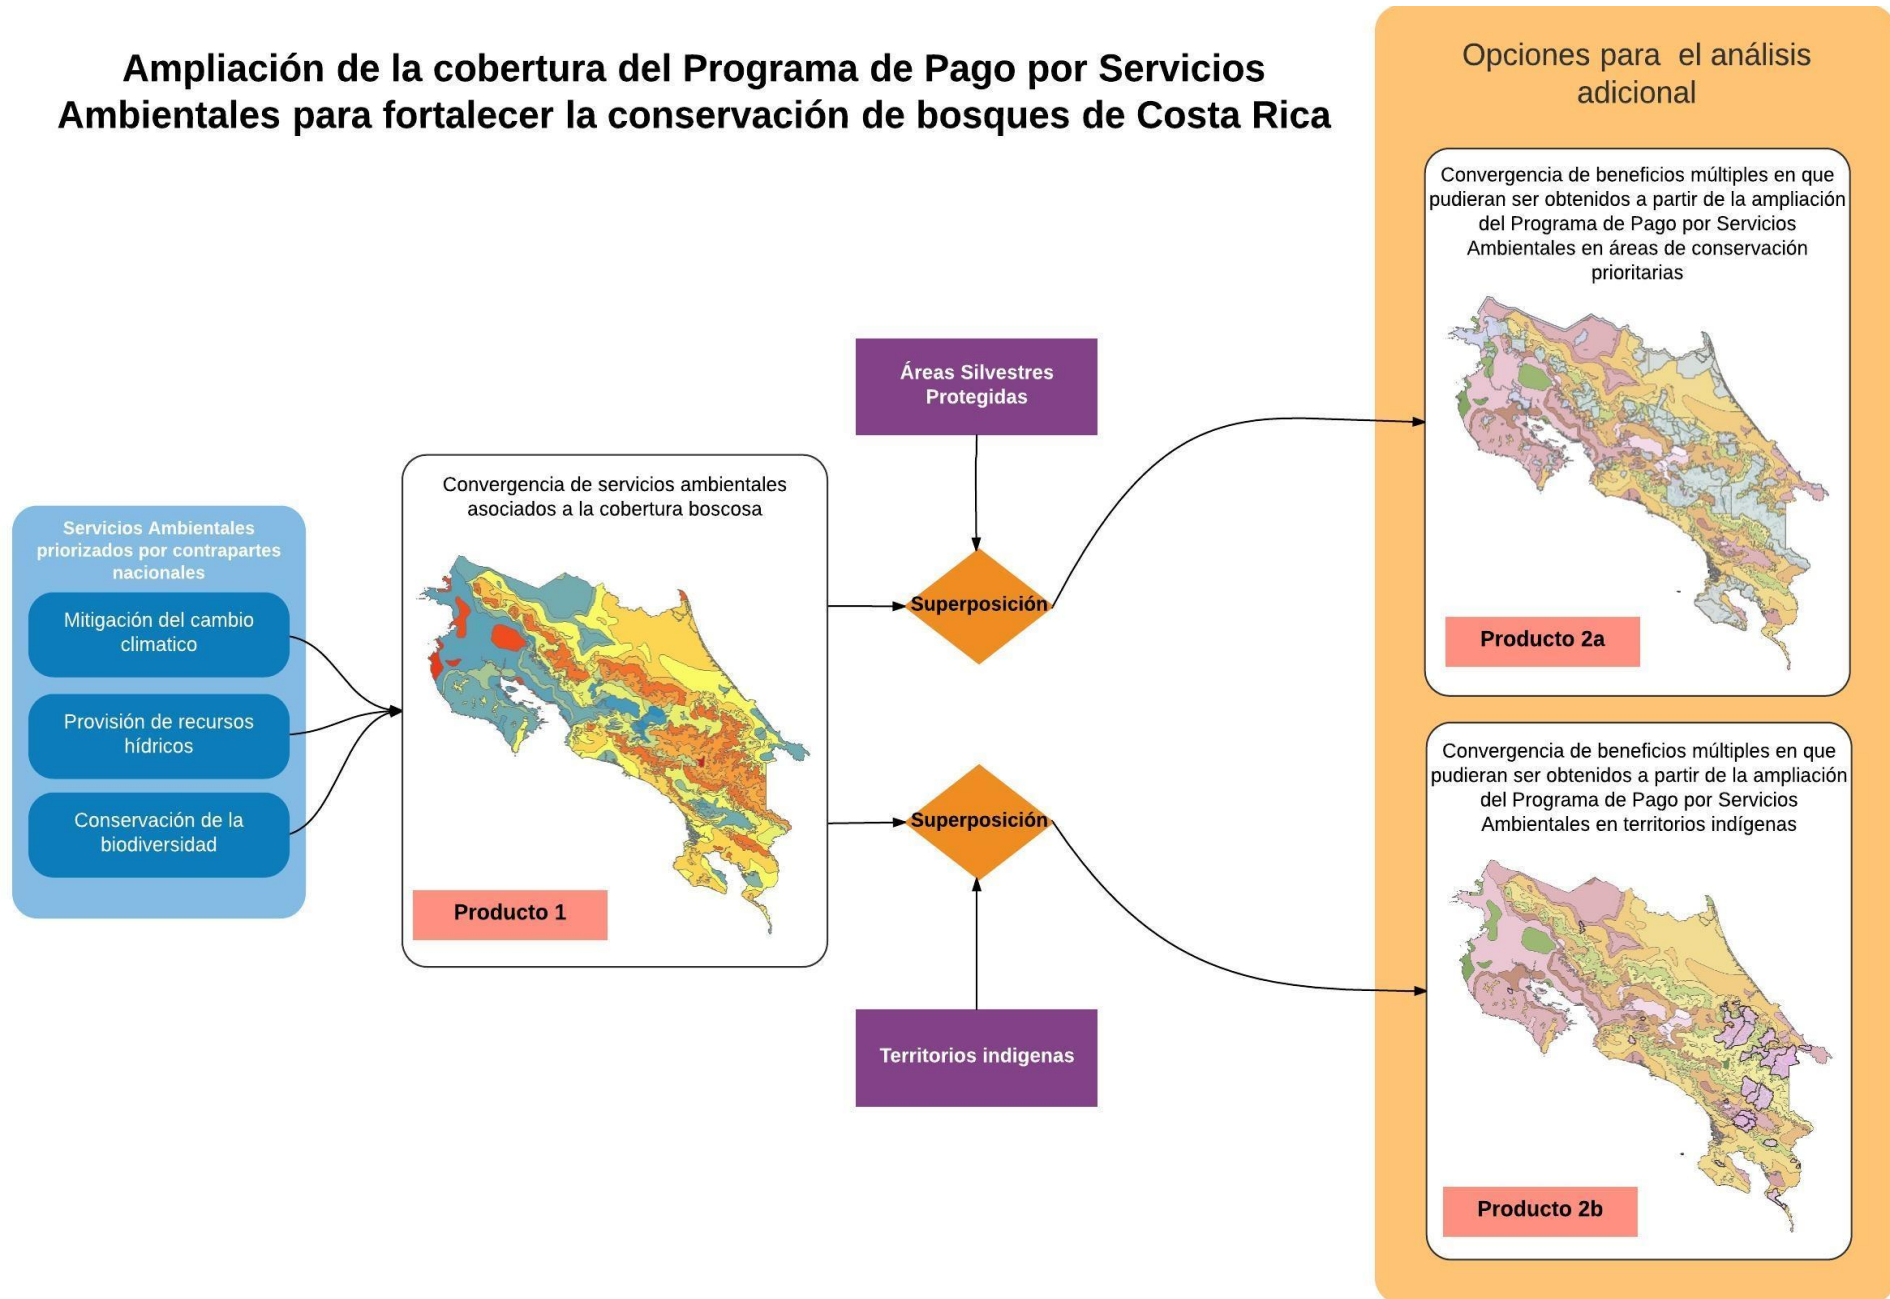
Ampliación de la cobertura del Programa de Pago por Servicios Ambientales para fortalecer la conservación de bosques de Costa Rica

Servicios Ambientales priorizados por contrapartes nacionales

Mitigación del cambio climatico

Provisión de recursos hídricos

Conservación de la biodiversidad

Convergencia de servicios ambientales asociados a la cobertura boscosa

Producto 1

Áreas Silvestres Protegidas

Superposición

Superposición

Territorios indigenas

Opciones para el análisis adicional

Convergencia de beneficios múltiples en que pudieran ser obtenidos a partir de la ampliación del Programa de Pago por Servicios Ambientales en áreas de conservación prioritarias

Producto 2a

Convergencia de beneficios múltiples en que pudieran ser obtenidos a partir de la ampliación del Programa de Pago por Servicios Ambientales en territorios indígenas

Producto 2b